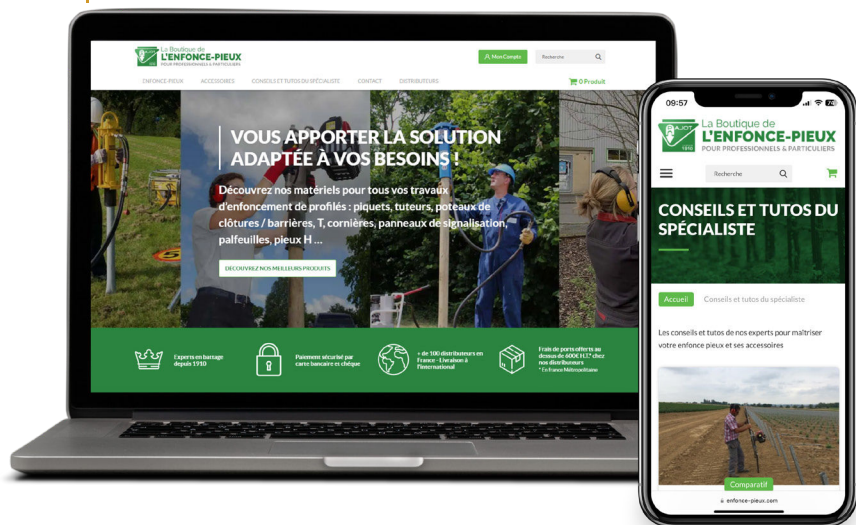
La Boutique de
L'ENFONCE-PIEUX
POUR PROFESSIONNELS & PARTICULIERS

Mon Compte
Recherche

ENFONCE PIEUX ACCESSOIRES CONSEILS ET TUTOS DU SPÉCIALISTE CONTACT DISTRIBUTEURS
0 Produit

VOUS APPORTER LA SOLUTION ADAPTÉE À VOS BESOINS !

Découvrez nos matériels pour tous vos travaux d'enfoncement de profilés : piquets, tuteurs, poteaux de clôtures / barrières, T, cornières, panneaux de signalisation, palfeuilles, pieux H ...

DÉCOUVREZ NOS MEILLEURS PRODUITS

Experts en battage depuis 1910

Paiement sécurisé par carte bancaire et chèque

+ de 100 distributeurs en France - Livraison à l'international

Frais de ports offerts au dessus de 600€ H.T.* chez nos distributeurs
* En France Métropolitaine

09:57

La Boutique de
L'ENFONCE-PIEUX
POUR PROFESSIONNELS & PARTICULIERS

Recherche

CONSEILS ET TUTOS DU SPÉCIALISTE

Accueil
Conseils et tutos du spécialiste

Les conseils et tutos de nos experts pour maîtriser votre enfonce pieux et ses accessoires

Comparatif

enfonce-pieux.com